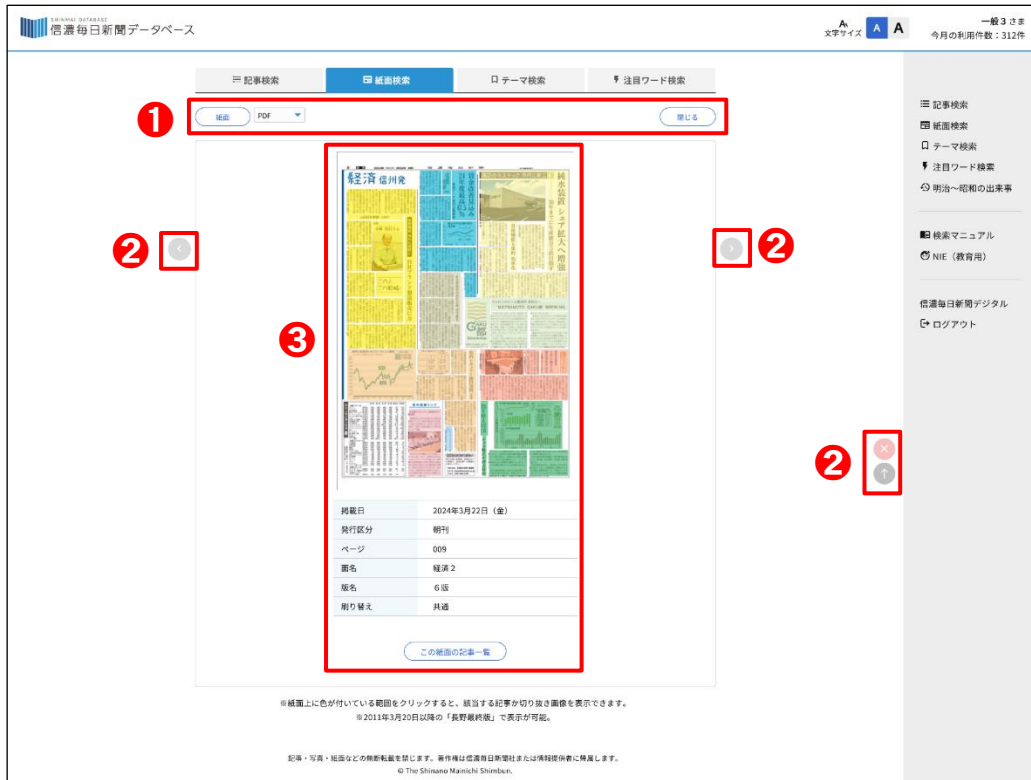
SHINMAI DATABASE
信濃毎日新聞データベース

文字サイズ A A
一般 3 さま
今月の利用件数：312件

記事検索
紙面検索
テーマ検索
注目ワード検索

❶
紙面
PDF
閉じる

❷
❷
❸

経済 信州発

掲載日 | 2024年3月22日（金）
発行区分 | 朝刊
ページ | 009
面名 | 経済２
版名 | ６版
刷り替え | 共通

この紙面の記事一覧

❷

記事検索
紙面検索
テーマ検索
注目ワード検索
明治〜昭和の出来事

検索マニュアル
NIE（教育用）

信濃毎日新聞デジタル
ログアウト

※紙面上に色が付いている範囲をクリックすると、該当する記事が切り抜き画像を表示できます。
※2011年3月20日以降の「長野最終版」で表示が可能。

記事・写真・紙面などの無断転載を禁じます。著作権は信濃毎日新聞社または情報提供者に帰属します。
© The Shinano Mainichi Shimbun.